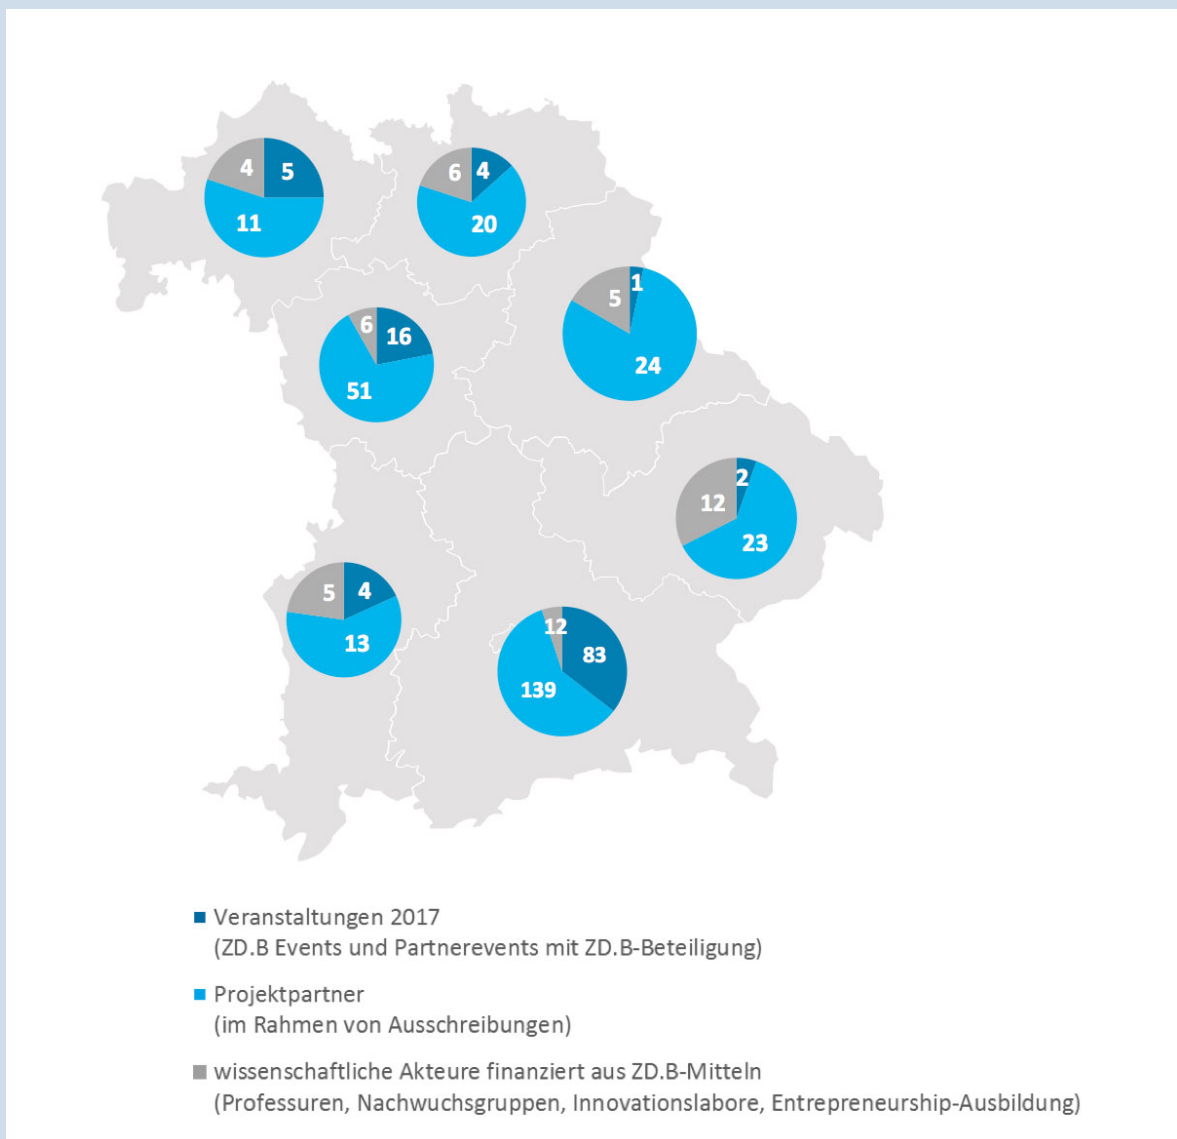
4 5 11

6 4 20

6 16 51

5 1 24

12 2 23

5 4 13

12 83 139

Veranstaltungen 2017
(ZD.B Events und Partnerevents mit ZD.B-Beteiligung)

Projektpartner
(im Rahmen von Ausschreibungen)

wissenschaftliche Akteure finanziert aus ZD.B-Mitteln
(Professuren, Nachwuchsgruppen, Innovationslabore, Entrepreneurship-Ausbildung)